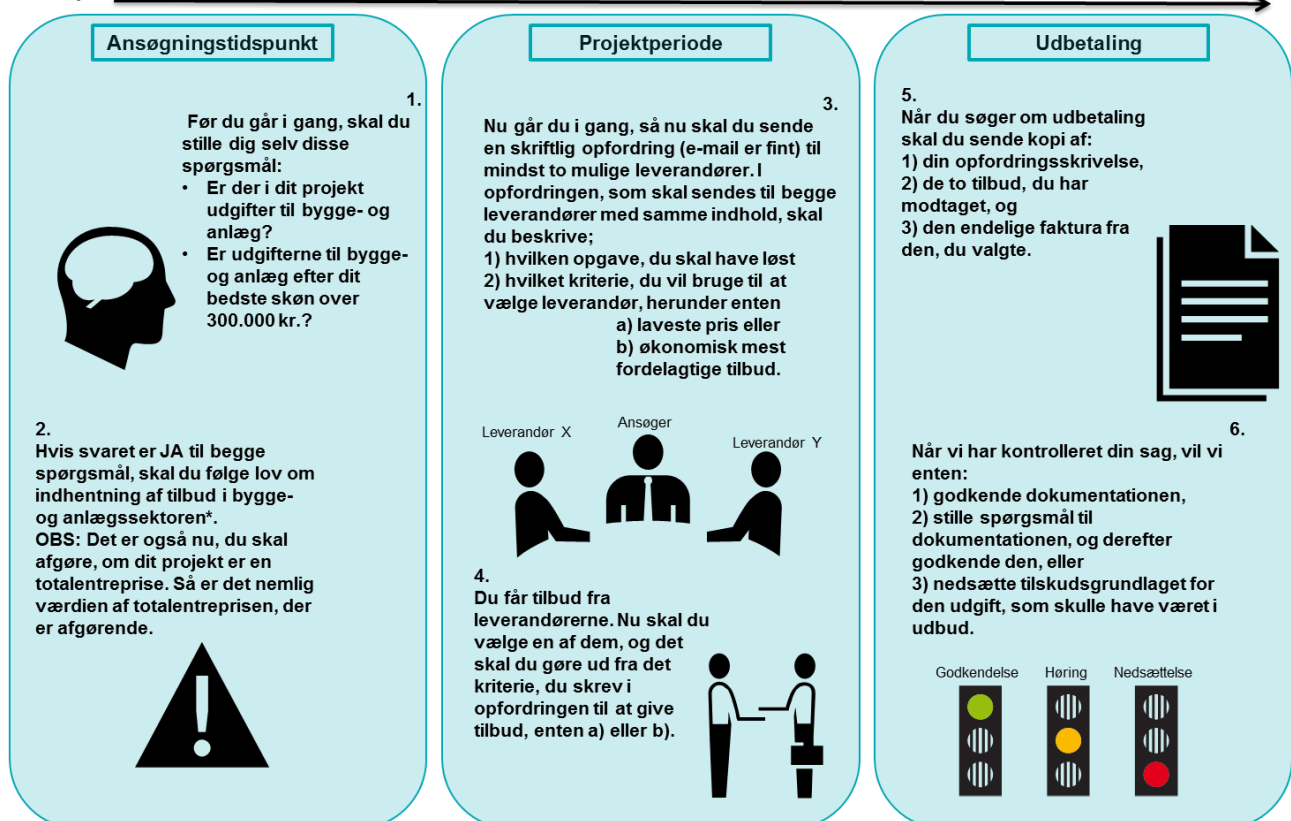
Ansøgningstidspunkt

1.
Før du går i gang, skal du stille dig selv disse spørgsmål:
• Er der i dit projekt udgifter til bygge- og anlæg?
• Er udgifterne til bygge- og anlæg efter dit bedste skøn over 300.000 kr.?

2.
Hvis svaret er JA til begge spørgsmål, skal du følge lov om indhentning af tilbud i bygge- og anlægssektoren*.
OBS: Det er også nu, du skal afgøre, om dit projekt er en totalentreprise. Så er det nemlig værdien af totalentreprisen, der er afgørende.

Projektperiode

3.
Nu går du i gang, så nu skal du sende en skriftlig opfordring (e-mail er fint) til mindst to mulige leverandører. I opfordringen, som skal sendes til begge leverandører med samme indhold, skal du beskrive;
1) hvilken opgave, du skal have løst
2) hvilket kriterie, du vil bruge til at vælge leverandør, herunder enten
a) laveste pris eller
b) økonomisk mest fordelagtige tilbud.

Leverandør X
Ansøger
Leverandør Y

4.
Du får tilbud fra leverandørerne. Nu skal du vælge en af dem, og det skal du gøre ud fra det kriterie, du skrev i opfordringen til at give tilbud, enten a) eller b).

Udbetaling

5.
Når du søger om udbetaling skal du sende kopi af:
1) din opfordringsskrivelse,
2) de to tilbud, du har modtaget, og
3) den endelige faktura fra den, du valgte.

6.
Når vi har kontrolleret din sag, vil vi enten:
1) godkende dokumentationen,
2) stille spørgsmål til dokumentationen, og derefter godkende den, eller
3) nedsætte tilskudsgrundlaget for den udgift, som skulle have været i udbud.

Godkendelse
Høring
Nedsættelse